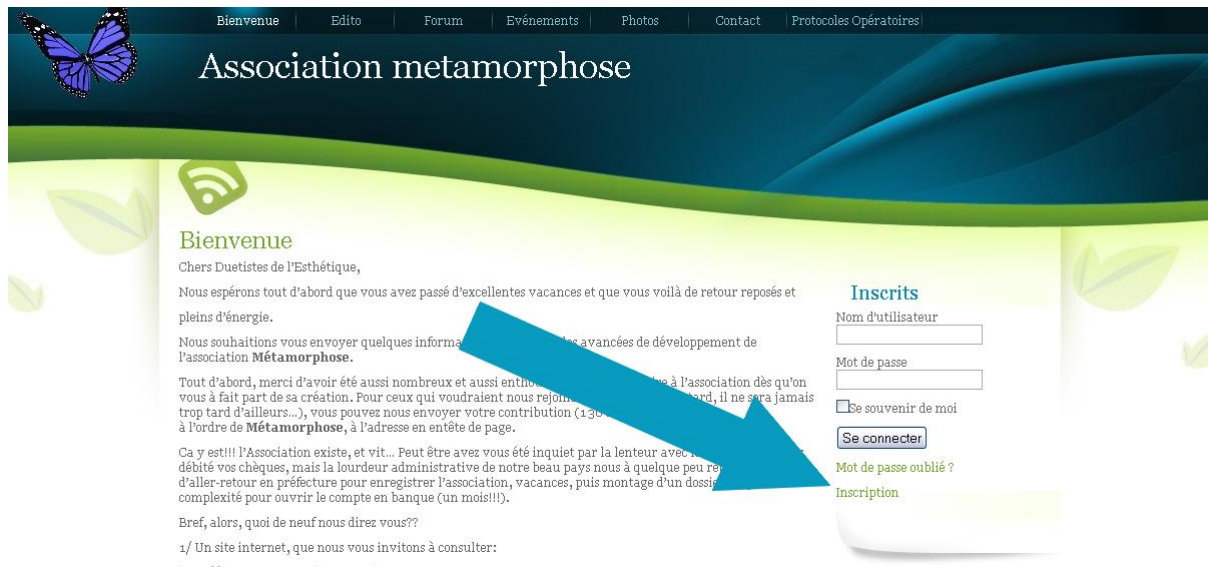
Bienvenue | Edito | Forum | Evénements | Photos | Contact | Protocoles Opératoires

Association metamorphose

Bienvenue

Chers Duetistes de l'Esthétique,

Nous espérons tout d'abord que vous avez passé d'excellentes vacances et que vous voilà de retour reposés et pleins d'énergie.

Nous souhaitions vous envoyer quelques informa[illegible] les avancées de développement de l'association **Métamorphose.**

Tout d'abord, merci d'avoir été aussi nombreux et aussi enthou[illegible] à l'association dès qu'on vous à fait part de sa création. Pour ceux qui voudraient nous rejoin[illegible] tard, il ne sera jamais trop tard d'ailleurs...), vous pouvez nous envoyer votre contribution (130 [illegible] à l'ordre de **Métamorphose**, à l'adresse en entête de page.

Ca y est!!! l'Association existe, et vit... Peut être avez vous été inquiet par la lenteur avec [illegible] débité vos chèques, mais la lourdeur administrative de notre beau pays nous à quelque peu re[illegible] d'aller-retour en préfecture pour enregistrer l'association, vacances, puis montage d'un dossi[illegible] complexité pour ouvrir le compte en banque (un mois!!!).

Bref, alors, quoi de neuf nous direz vous??

1/ Un site internet, que nous vous invitons à consulter:

Inscrits

Nom d'utilisateur

Mot de passe

Se souvenir de moi

Se connecter

Mot de passe oublié ?

Inscription